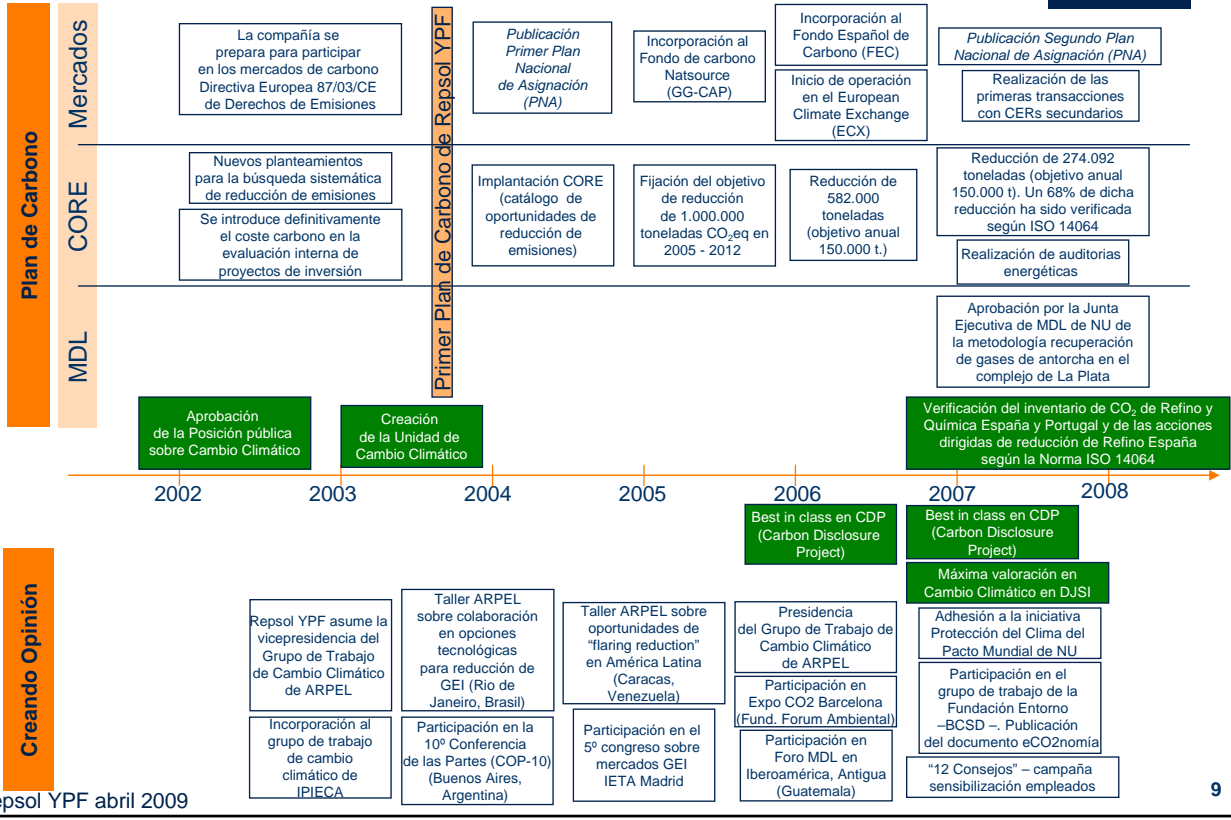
Plan de Carbono

Mercados

CORE

MDL

La compañía se prepara para participar en los mercados de carbono Directiva Europea 87/03/CE de Derechos de Emisiones

Primer Plan de Carbono de Repsol YPF

Publicación Primer Plan Nacional de Asignación (PNA)

Incorporación al Fondo de carbono Natsource (GG-CAP)

Incorporación al Fondo Español de Carbono (FEC)

Inicio de operación en el European Climate Exchange (ECX)

Publicación Segundo Plan Nacional de Asignación (PNA)

Realización de las primeras transacciones con CERs secundarios

Nuevos planteamientos para la búsqueda sistemática de reducción de emisiones

Se introduce definitivamente el coste carbono en la evaluación interna de proyectos de inversión

Implantación CORE (catálogo de oportunidades de reducción de emisiones)

Fijación del objetivo de reducción de 1.000.000 toneladas $CO_2$eq en 2005 - 2012

Reducción de 582.000 toneladas (objetivo anual 150.000 t.)

Reducción de 274.092 toneladas (objetivo anual 150.000 t). Un 68% de dicha reducción ha sido verificada según ISO 14064

Realización de auditorias energéticas

Aprobación por la Junta Ejecutiva de MDL de NU de la metodología recuperación de gases de antorcha en el complejo de La Plata

Aprobación de la Posición pública sobre Cambio Climático

Creación de la Unidad de Cambio Climático

Verificación del inventario de $CO_2$ de Refino y Química España y Portugal y de las acciones dirigidas de reducción de Refino España según la Norma ISO 14064

2002 2003 2004 2005 2006 2007 2008

Best in class en CDP (Carbon Disclosure Project)

Best in class en CDP (Carbon Disclosure Project)

Máxima valoración en Cambio Climático en DJSI

Creando Opinión

Repsol YPF asume la vicepresidencia del Grupo de Trabajo de Cambio Climático de ARPEL

Incorporación al grupo de trabajo de cambio climático de IPIECA

Taller ARPEL sobre colaboración en opciones tecnológicas para reducción de GEI (Rio de Janeiro, Brasil)

Participación en la 10º Conferencia de las Partes (COP-10) (Buenos Aires, Argentina)

Taller ARPEL sobre oportunidades de "flaring reduction" en América Latina (Caracas, Venezuela)

Participación en el 5º congreso sobre mercados GEI IETA Madrid

Presidencia del Grupo de Trabajo de Cambio Climático de ARPEL

Participación en Expo CO2 Barcelona (Fund. Forum Ambiental)

Participación en Foro MDL en Iberoamérica, Antigua (Guatemala)

Adhesión a la iniciativa Protección del Clima del Pacto Mundial de NU

Participación en el grupo de trabajo de la Fundación Entorno –BCSD –. Publicación del documento eCO2nomía

"12 Consejos" – campaña sensibilización empleados

epsol YPF abril 2009

9